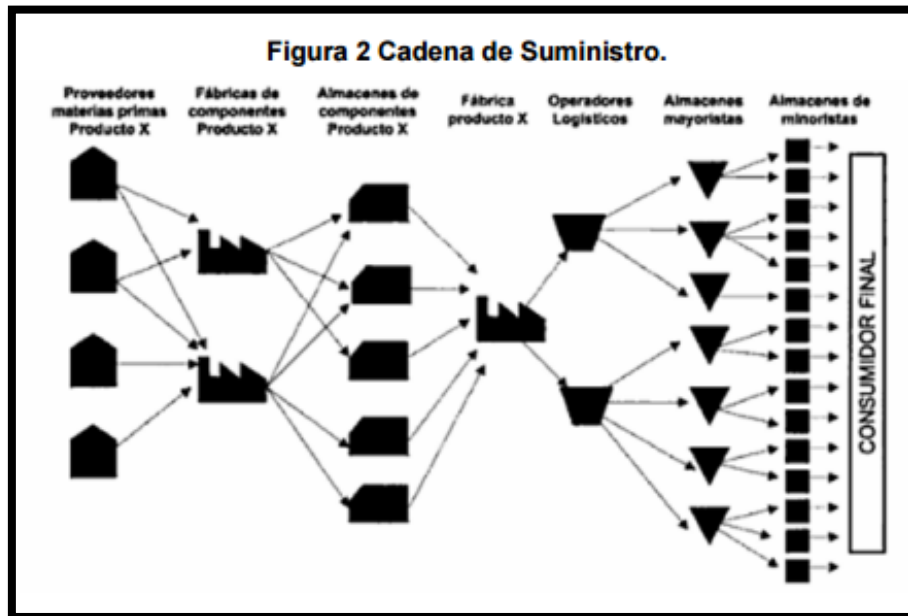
Figura 2 Cadena de Suministro.

Proveedores materias primas Producto X

Fábricas de componentes Producto X

Almacenes de componentes Producto X

Fábrica producto X

Operadores Logísticos

Almacenes mayoristas

Almacenes de minoristas

CONSUMIDOR FINAL